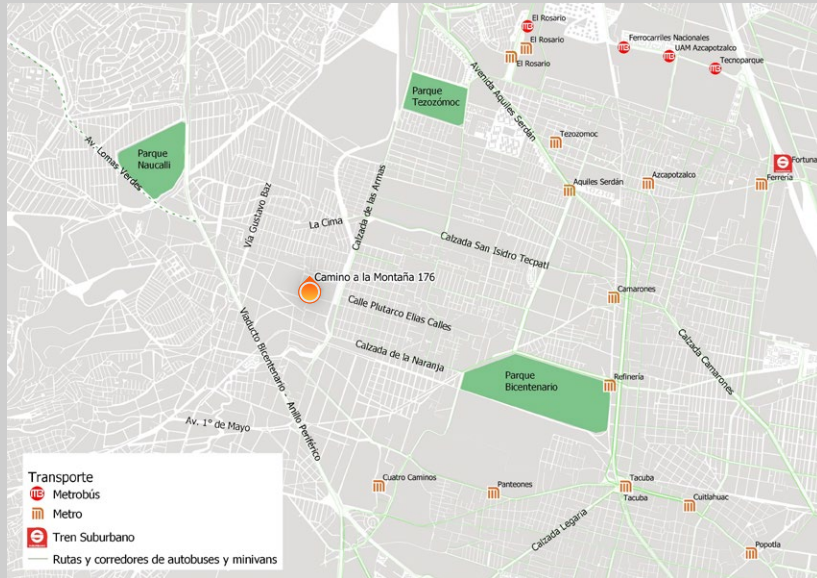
El Rosario
El Rosario
El Rosario
Ferrocarriles Nacionales
UAM Azcapotzalco
Tecnoparque
Parque Tezozómoc
Avenida Aquiles Serdán
Tezozomoc
Fortuna
Ferreria
Aquiles Serdán
Azcapotzalco
Parque Naucalli
Av. Lomas Verdes
Vía Gustavo Baz
Calzada de las Armas
La Cima
Calzada San Isidro Tecpatl
Camino a la Montaña 176
Camarones
Calle Plutarco Elías Calles
Calzada Camarones
Calzada de la Naranja
Viaducto Bicentenario
Anillo Periférico
Parque Bicentenario
Refinería
Av. 1° de Mayo
Cuatro Caminos
Panteones
Tacuba
Tacuba
Cuitláhuac
Calzada Legaria
Popotla

Transporte
Metrobús
Metro
Tren Suburbano
Rutas y corredores de autobuses y minivans